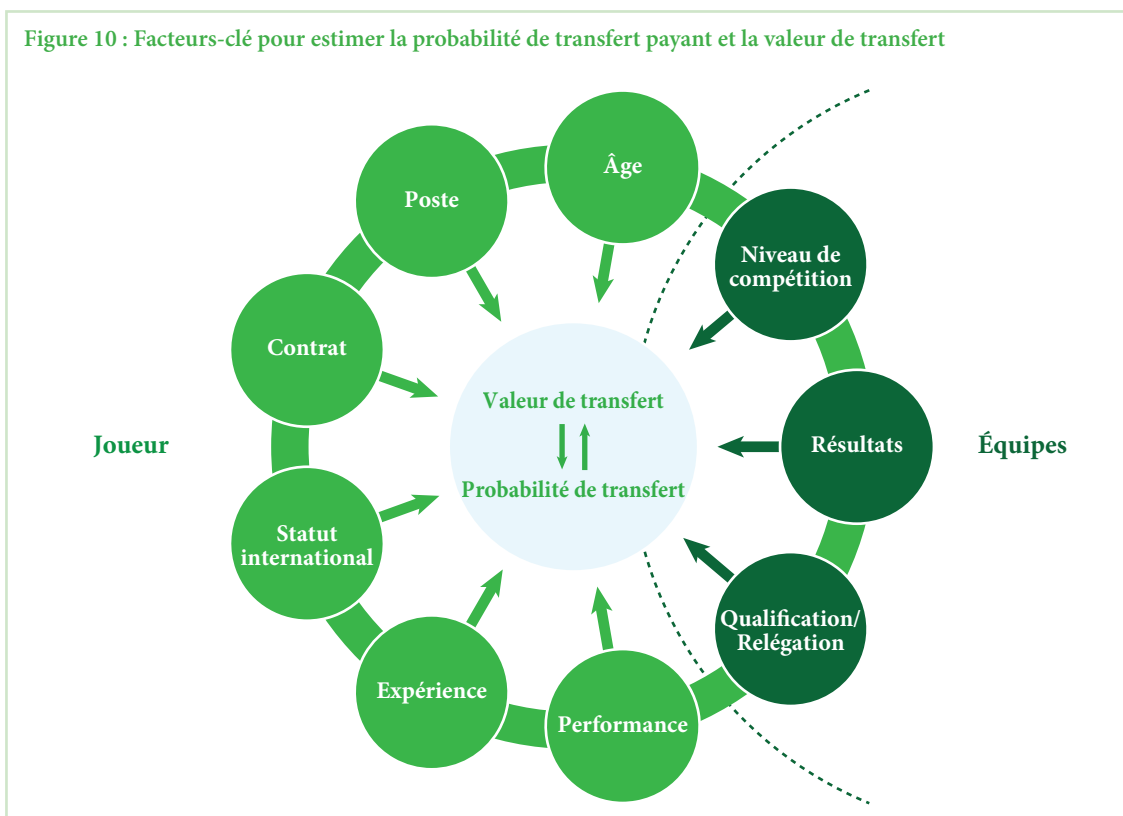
Figure 10 : Facteurs-clé pour estimer la probabilité de transfert payant et la valeur de transfert

Âge

Poste

Niveau de compétition

Contrat

Valeur de transfert

Probabilité de transfert

Joueur

Résultats

Équipes

Statut international

Qualification/ Relégation

Expérience

Performance